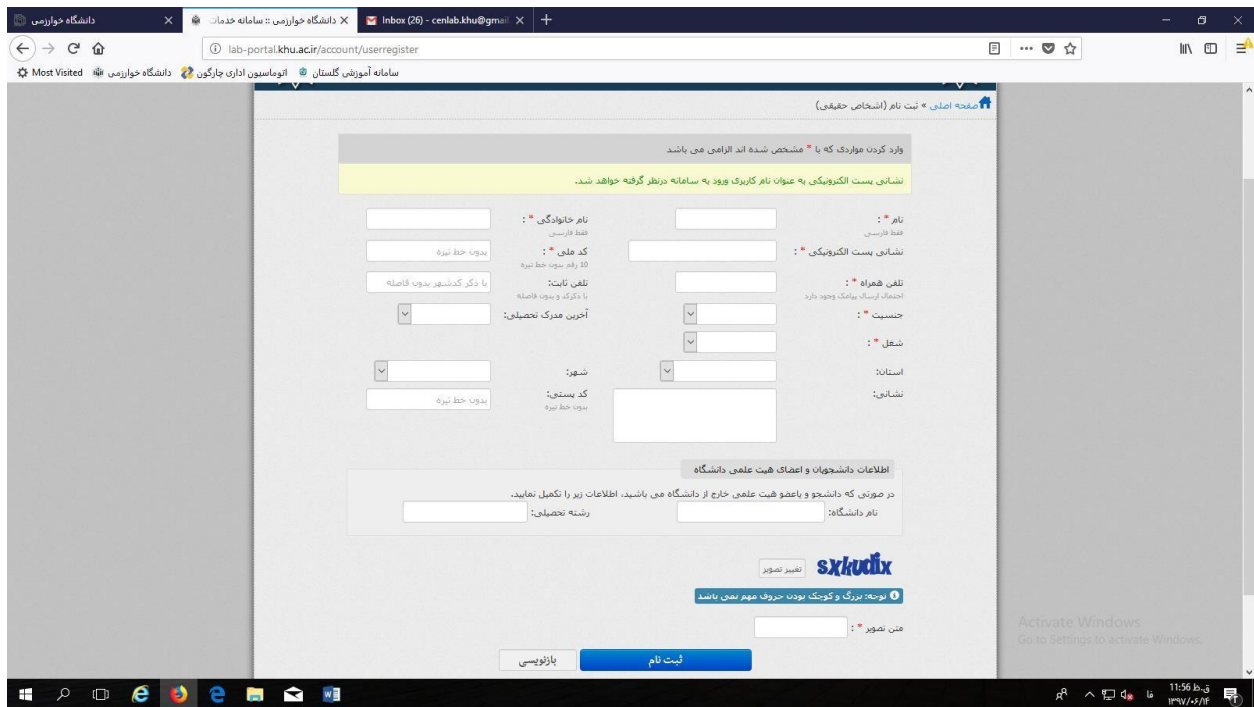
دانشگاه خوارزمی
دانشگاه خوارزمی :: سامانه خدمات
Inbox (26) - cenlab.khu@gmail
lab-portal.khu.ac.ir/account/userregister
Most Visited دانشگاه خوارزمی اتوماسیون اداری چارگون سامانه آموزشی گلستان

صفحه اصلی » ثبت نام (اشخاص حقیقی)

وارد کردن مواردی که با * مشخص شده اند الزامی می باشد

نشانی پست الکترونیکی به عنوان نام کاربری ورود به سامانه درنظر گرفته خواهد شد.

نام * :
فقط فارسی
نام خانوادگی * :
فقط فارسی
نشانی پست الکترونیکی * :
کد ملی * :
10 رقم بدون خط تیره
بدون خط تیره
تلفن همراه * :
احتمال ارسال پیامک وجود دارد
تلفن ثابت:
با ذکر کد و بدون فاصله
با ذکر کدشهر بدون فاصله
جنسیت * :
آخرین مدرک تحصیلی:
شغل * :
استان:
شهر:
نشانی:
کد پستی:
بدون خط تیره
بدون خط تیره

اطلاعات دانشجویان و اعضای هیئت علمی دانشگاه
در صورتی که دانشجو و یاعضو هیئت علمی خارج از دانشگاه می باشید، اطلاعات زیر را تکمیل نمایید.
نام دانشگاه:
رشته تحصیلی:

sxkudix
تغییر تصویر
توجه: بزرگ و کوچک بودن حروف مهم نمی باشد
متن تصویر * :
ثبت نام
بازنویسی

Activate Windows
Go to Settings to activate Windows.
11:56 ق.ظ
۱۳۹۷/۰۶/۱۴
فا